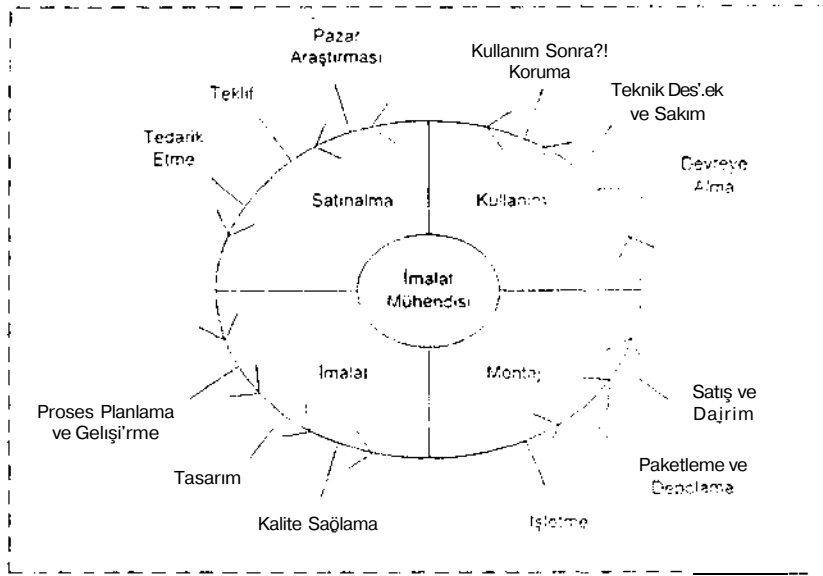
Pazar Araştırması

Kullanım Sonra?! Koruma

Teklif

Teknik Des'.ek ve Sakım

Tedarik Etme

Devreye Alma

Satınalma

Kullanım

İmalat Mühendisi

İmalat

Montaj

Satış ve Dağırım

Proses Planlama ve Gelişi'rme

Paketleme ve Depolama

Tasarım

Kalite Sağlama

İşletme